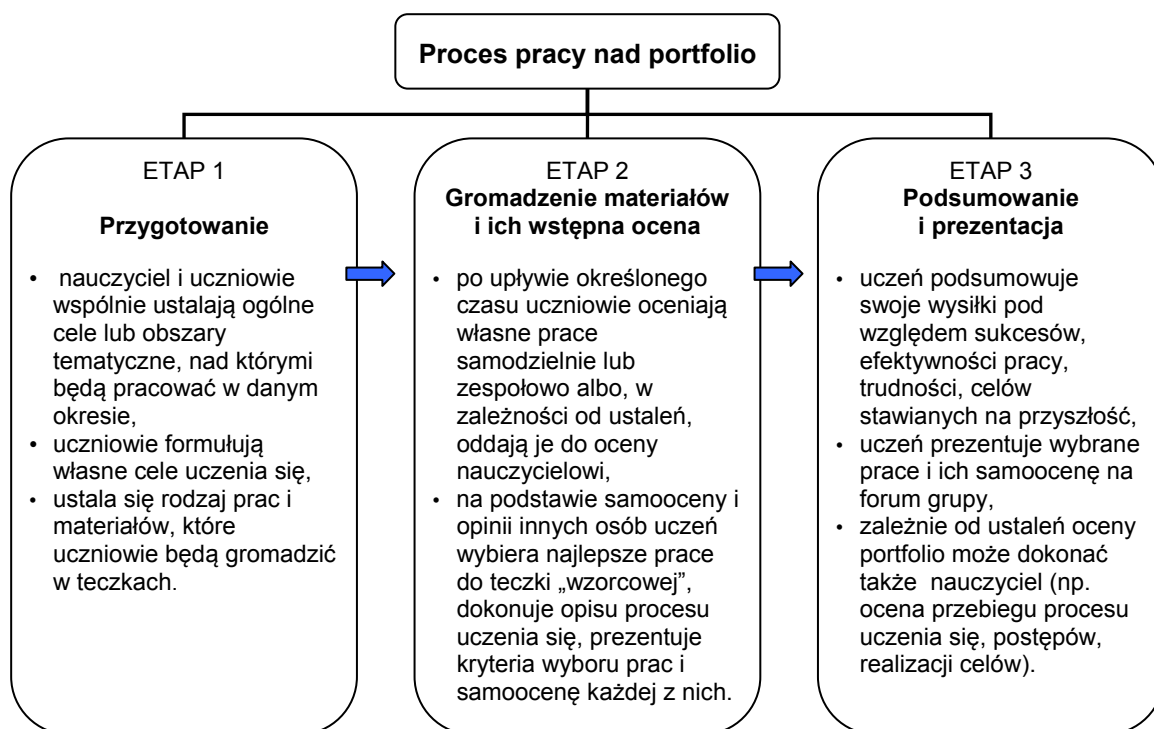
**Proces pracy nad portfolio**

ETAP 1

**Przygotowanie**

- nauczyciel i uczniowie wspólnie ustalają ogólne cele lub obszary tematyczne, nad którymi będą pracować w danym okresie,
- uczniowie formułują własne cele uczenia się,
- ustala się rodzaj prac i materiałów, które uczniowie będą gromadzić w teczkach.

ETAP 2
**Gromadzenie materiałów i ich wstępna ocena**

- po upływie określonego czasu uczniowie oceniają własne prace samodzielnie lub zespołowo albo, w zależności od ustaleń, oddają je do oceny nauczycielowi,
- na podstawie samooceny i opinii innych osób uczeń wybiera najlepsze prace do teczki „wzorcowej", dokonuje opisu procesu uczenia się, prezentuje kryteria wyboru prac i samoocenę każdej z nich.

ETAP 3
**Podsumowanie i prezentacja**

- uczeń podsumowuje swoje wysiłki pod względem sukcesów, efektywności pracy, trudności, celów stawianych na przyszłość,
- uczeń prezentuje wybrane prace i ich samoocenę na forum grupy,
- zależnie od ustaleń oceny portfolio może dokonać także nauczyciel (np. ocena przebiegu procesu uczenia się, postępów, realizacji celów).